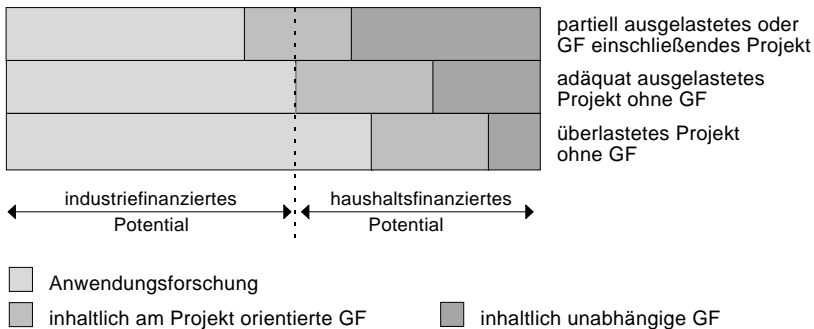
partiell ausgelastetes oder GF einschließendes Projekt

adäquat ausgelastetes Projekt ohne GF

überlastetes Projekt ohne GF

industriefinanziertes Potential

haushaltsfinanziertes Potential

Anwendungsforschung

inhaltlich am Projekt orientierte GF

inhaltlich unabhängige GF